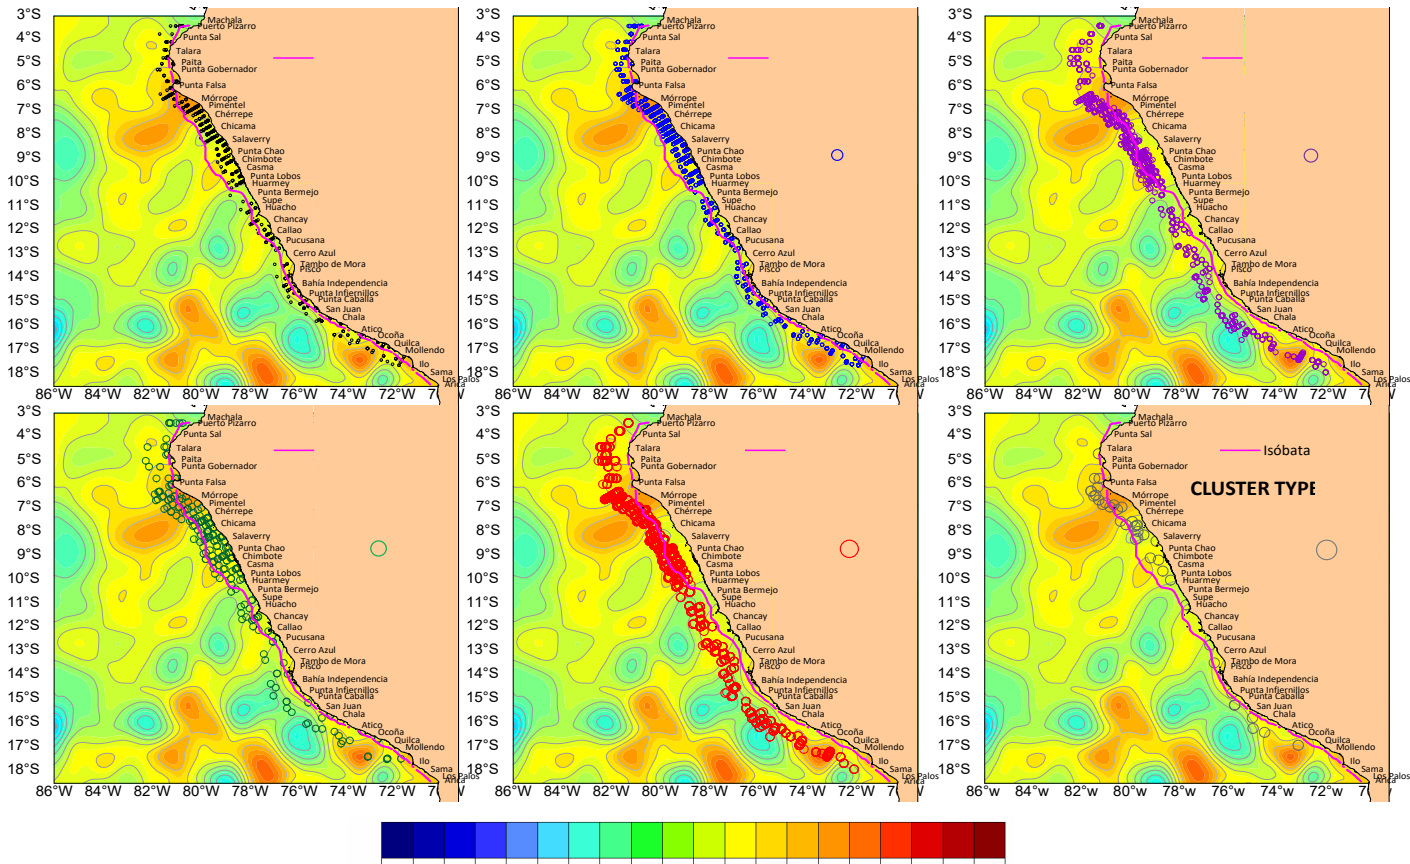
3°S
4°S
5°S
6°S
7°S
8°S
9°S
10°S
11°S
12°S
13°S
14°S
15°S
16°S
17°S
18°S
86°W 84°W 82°W 80°W 78°W 76°W 74°W 72°W 7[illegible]

Machala
Puerto Pizarro
Punta Sal
Talara
Paita
Punta Gobernador
Punta Falsa
Mórrope
Pimentel
Chérrepe
Chicama
Salaverry
Punta Chao
Chimbote
Casma
Punta Lobos
Huarmey
Punta Bermejo
Supe
Huacho
Chancay
Callao
Pucusana
Cerro Azul
Tambo de Mora
Pisco
Bahía Independencia
Punta Infiernillos
Punta Caballa
San Juan
Chala
Atico
Ocoña
Quilca
Mollendo
Ilo
Sama
Los Palos
Arica

3°S
4°S
5°S
6°S
7°S
8°S
9°S
10°S
11°S
12°S
13°S
14°S
15°S
16°S
17°S
18°S
86°W 84°W 82°W 80°W 78°W 76°W 74°W 72°W 7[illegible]

Machala
Puerto Pizarro
Punta Sal
Talara
Paita
Punta Gobernador
Punta Falsa
Mórrope
Pimentel
Chérrepe
Chicama
Salaverry
Punta Chao
Chimbote
Casma
Punta Lobos
Huarmey
Punta Bermejo
Supe
Huacho
Chancay
Callao
Pucusana
Cerro Azul
Tambo de Mora
Pisco
Bahía Independencia
Punta Infiernillos
Punta Caballa
San Juan
Chala
Atico
Ocoña
Quilca
Mollendo
Ilo
Sama
Los Palos
Arica

3°S
4°S
5°S
6°S
7°S
8°S
9°S
10°S
11°S
12°S
13°S
14°S
15°S
16°S
17°S
18°S
86°W 84°W 82°W 80°W 78°W 76°W 74°W 72°W 7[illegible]

Machala
Puerto Pizarro
Punta Sal
Talara
Paita
Punta Gobernador
Punta Falsa
Mórrope
Pimentel
Chérrepe
Chicama
Salaverry
Punta Chao
Chimbote
Casma
Punta Lobos
Huarmey
Punta Bermejo
Supe
Huacho
Chancay
Callao
Pucusana
Cerro Azul
Tambo de Mora
Pisco
Bahía Independencia
Punta Infiernillos
Punta Caballa
San Juan
Chala
Atico
Ocoña
Quilca
Mollendo
Ilo
Sama
Los Palos
Arica

3°S
4°S
5°S
6°S
7°S
8°S
9°S
10°S
11°S
12°S
13°S
14°S
15°S
16°S
17°S
18°S
86°W 84°W 82°W 80°W 78°W 76°W 74°W 72°W 7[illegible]

Machala
Puerto Pizarro
Punta Sal
Talara
Paita
Punta Gobernador
Punta Falsa
Mórrope
Pimentel
Chérrepe
Chicama
Salaverry
Punta Chao
Chimbote
Casma
Punta Lobos
Huarmey
Punta Bermejo
Supe
Huacho
Chancay
Callao
Pucusana
Cerro Azul
Tambo de Mora
Pisco
Bahía Independencia
Punta Infiernillos
Punta Caballa
San Juan
Chala
Atico
Ocoña
Quilca
Mollendo
Ilo
Sama
Los Palos
Arica

3°S
4°S
5°S
6°S
7°S
8°S
9°S
10°S
11°S
12°S
13°S
14°S
15°S
16°S
17°S
18°S
86°W 84°W 82°W 80°W 78°W 76°W 74°W 72°W 7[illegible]

Machala
Puerto Pizarro
Punta Sal
Talara
Paita
Punta Gobernador
Punta Falsa
Mórrope
Pimentel
Chérrepe
Chicama
Salaverry
Punta Chao
Chimbote
Casma
Punta Lobos
Huarmey
Punta Bermejo
Supe
Huacho
Chancay
Callao
Pucusana
Cerro Azul
Tambo de Mora
Pisco
Bahía Independencia
Punta Infiernillos
Punta Caballa
San Juan
Chala
Atico
Ocoña
Quilca
Mollendo
Ilo
Sama
Los Palos
Arica

3°S
4°S
5°S
6°S
7°S
8°S
9°S
10°S
11°S
12°S
13°S
14°S
15°S
16°S
17°S
18°S
86°w 84°w 82°w 80°w 78°w 76°w 74°w 72°w 7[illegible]

Isóbata
CLUSTER TYPE

Machala
Puerto Pizarro
Punta Sal
Talara
Paita
Punta Gobernador
Punta Falsa
Mórrope
Pimentel
Chérrepe
Chicama
Salaverry
Punta Chao
Chimbote
Casma
Punta Lobos
Huarmey
Punta Bermejo
Supe
Huacho
Chancay
Callao
Pucusana
Cerro Azul
Tambo de Mora
Pisco
Bahía Independencia
Punta Infiernillos
Punta Caballa
San Juan
Chala
Atico
Ocoña
Quilca
Mollendo
Ilo
Sama
Los Palos
Arica